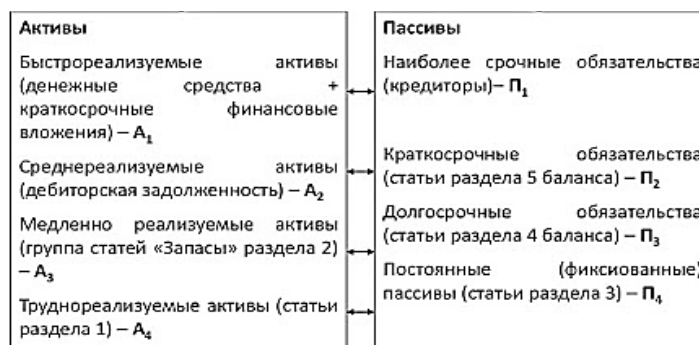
| Активы | Пассивы |
|---|---|
| Быстрореализуемые активы (денежные средства + краткосрочные финансовые вложения) – $А_1$ | Наиболее срочные обязательства (кредиторы)– $П_1$ |
| Среднереализуемые активы (дебиторская задолженность) – $А_2$ | Краткосрочные обязательства (статьи раздела 5 баланса) – $П_2$ |
| Медленно реализуемые активы (группа статей «Запасы» раздела 2) – $А_3$ | Долгосрочные обязательства (статьи раздела 4 баланса) – $П_3$ |
| Труднореализуемые активы (статьи раздела 1) – $А_4$ | Постоянные (фиксированные) пассивы (статьи раздела 3) – $П_4$ |